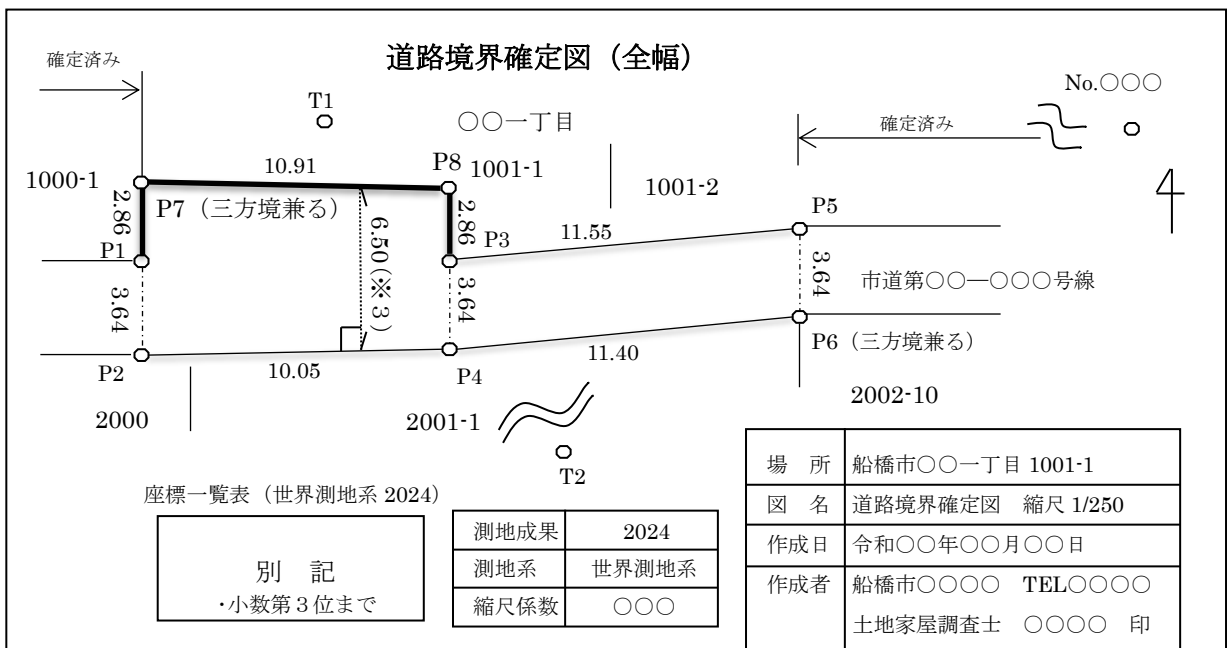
道路境界確定図（全幅）

確定済み

T1

○○一丁目

No.○○○

確定済み

1000-1

10.91

P8 1001-1

1001-2

2.86

P7（三方境兼る）

6.50(※3)

2.86

P3

11.55

P5

P1

3.64

3.64

3.64

市道第○○—○○○号線

P6（三方境兼る）

P2

10.05

P4

11.40

2002-10

2000

2001-1

T2

座標一覧表（世界測地系 2024）

別　記
・小数第3位まで

| 測地成果 | 2024 |
|---|---|
| 測地系 | 世界測地系 |
| 縮尺係数 | ○○○ |

| 場　所 | 船橋市○○一丁目 1001-1 |
|---|---|
| 図　名 | 道路境界確定図　縮尺 1/250 |
| 作成日 | 令和○○年○○月○○日 |
| 作成者 | 船橋市○○○○　TEL○○○○<br>土地家屋調査士　○○○○　印 |